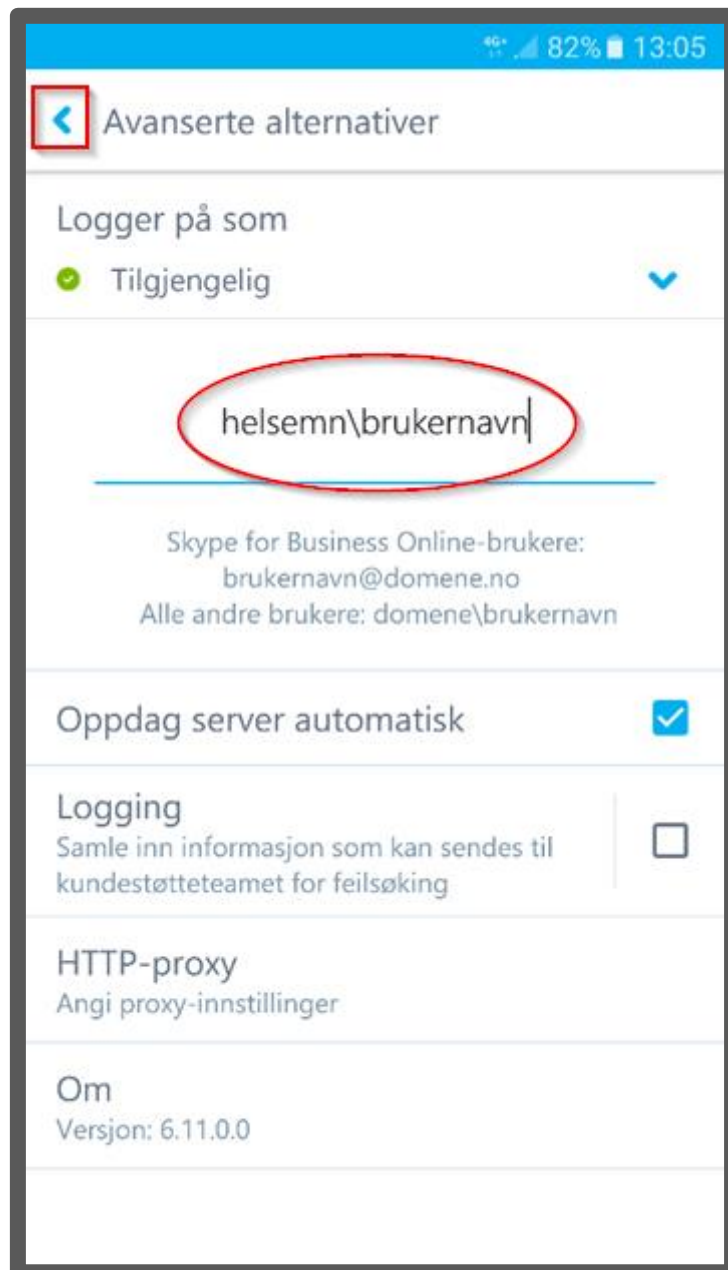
4G 82% 13:05

Avanserte alternativer

Logger på som

Tilgjengelig

helsemn\brukernavn

Skype for Business Online-brukere: brukernavn@domene.no
Alle andre brukere: domene\brukernavn

Oppdag server automatisk

Logging
Samle inn informasjon som kan sendes til kundestøtteteamet for feilsøking

HTTP-proxy
Angi proxy-innstillinger

Om
Versjon: 6.11.0.0